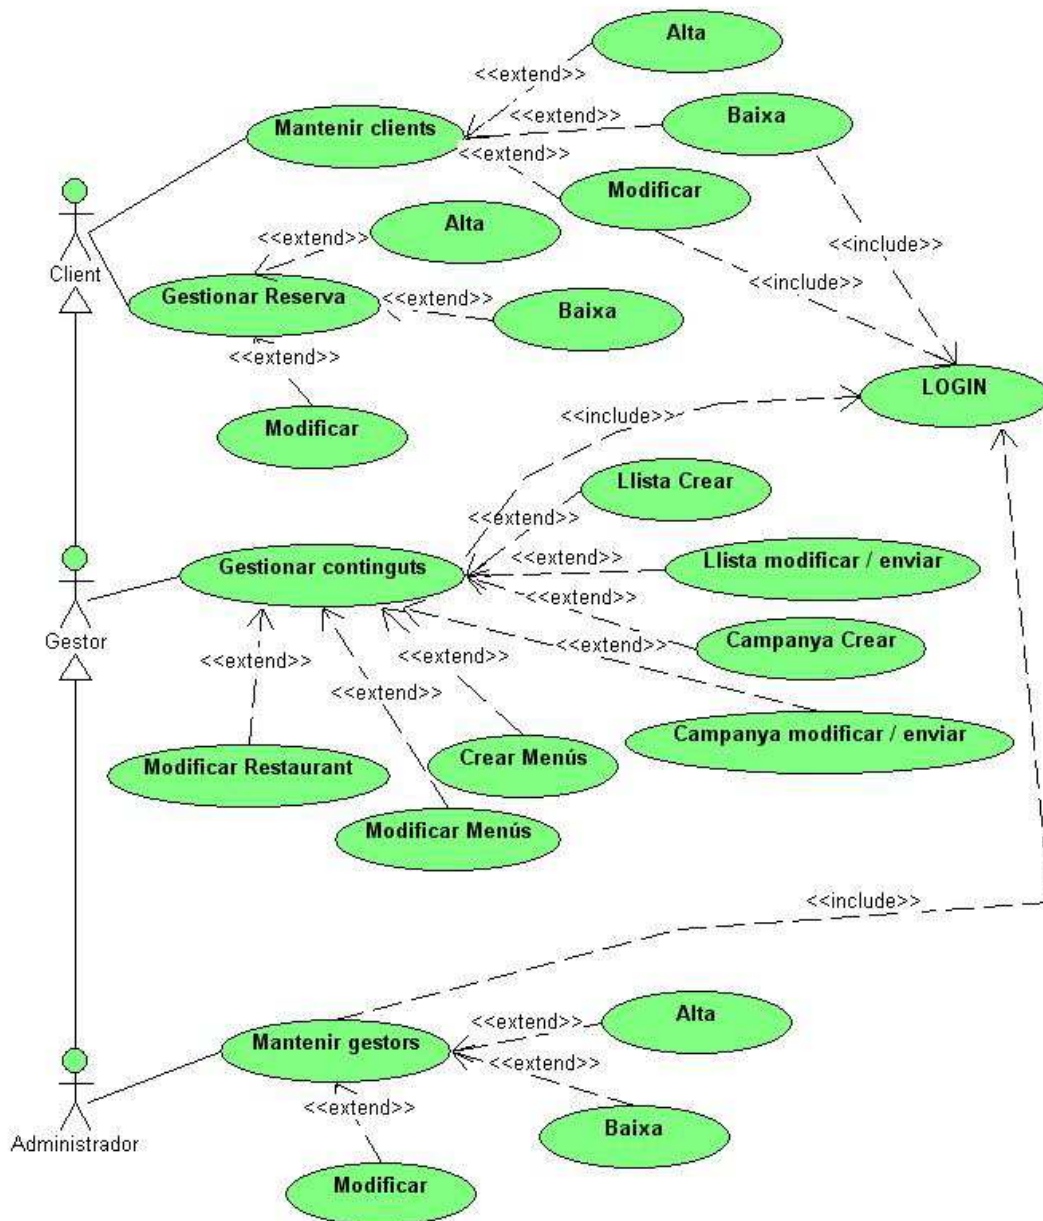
Alta
<<extend>>
<<extend>>
Mantenir clients
Baixa
<<extend>>
Modificar
Client
<<extend>>
Alta
<<include>>
<<include>>
Gestionar Reserva
<<extend>>
Baixa
<<extend>>
LOGIN
Modificar
<<include>>
Llista Crear
<<extend>>
<<extend>>
Gestionar continguts
Llista modificar / enviar
<<extend>>
Gestor
<<extend>>
Campanya Crear
<<extend>>
<<extend>>
<<extend>>
Campanya modificar / enviar
Crear Menús
Modificar Restaurant
Modificar Menús
<<include>>
<<extend>>
Alta
Mantenir gestors
<<extend>>
<<extend>>
Baixa
Administrador
Modificar